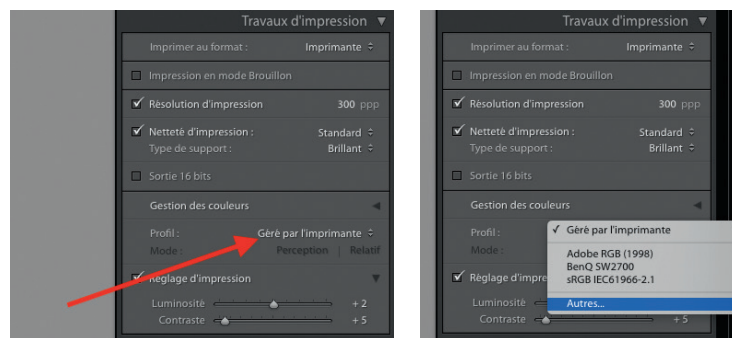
Travaux d'impression ▼

Imprimer au format : Imprimante ≑

Impression en mode Brouillon

✓ Résolution d'impression 300 ppp

✓ Netteté d'impression : Standard ≑

Type de support : Brillant ≑

Sortie 16 bits

Gestion des couleurs ◄

Profil : Géré par l'imprimante ≑

Mode : Perception | Relatif

✓ Réglage d'impression ▼

Luminosité + 2

Contraste + 5

Travaux d'impression ▼

Imprimer au format : Imprimante ≑

Impression en mode Brouillon

✓ Résolution d'impression 300 ppp

✓ Netteté d'impression : Standard ≑

Type de support : Brillant ≑

Sortie 16 bits

Gestion des couleurs ◄

Profil :

Mode :

✓ Réglage d'impre

Luminosité

Contraste + 5

✓ Géré par l'imprimante

Adobe RGB (1998)

BenQ SW2700

sRGB IEC61966-2.1

Autres...